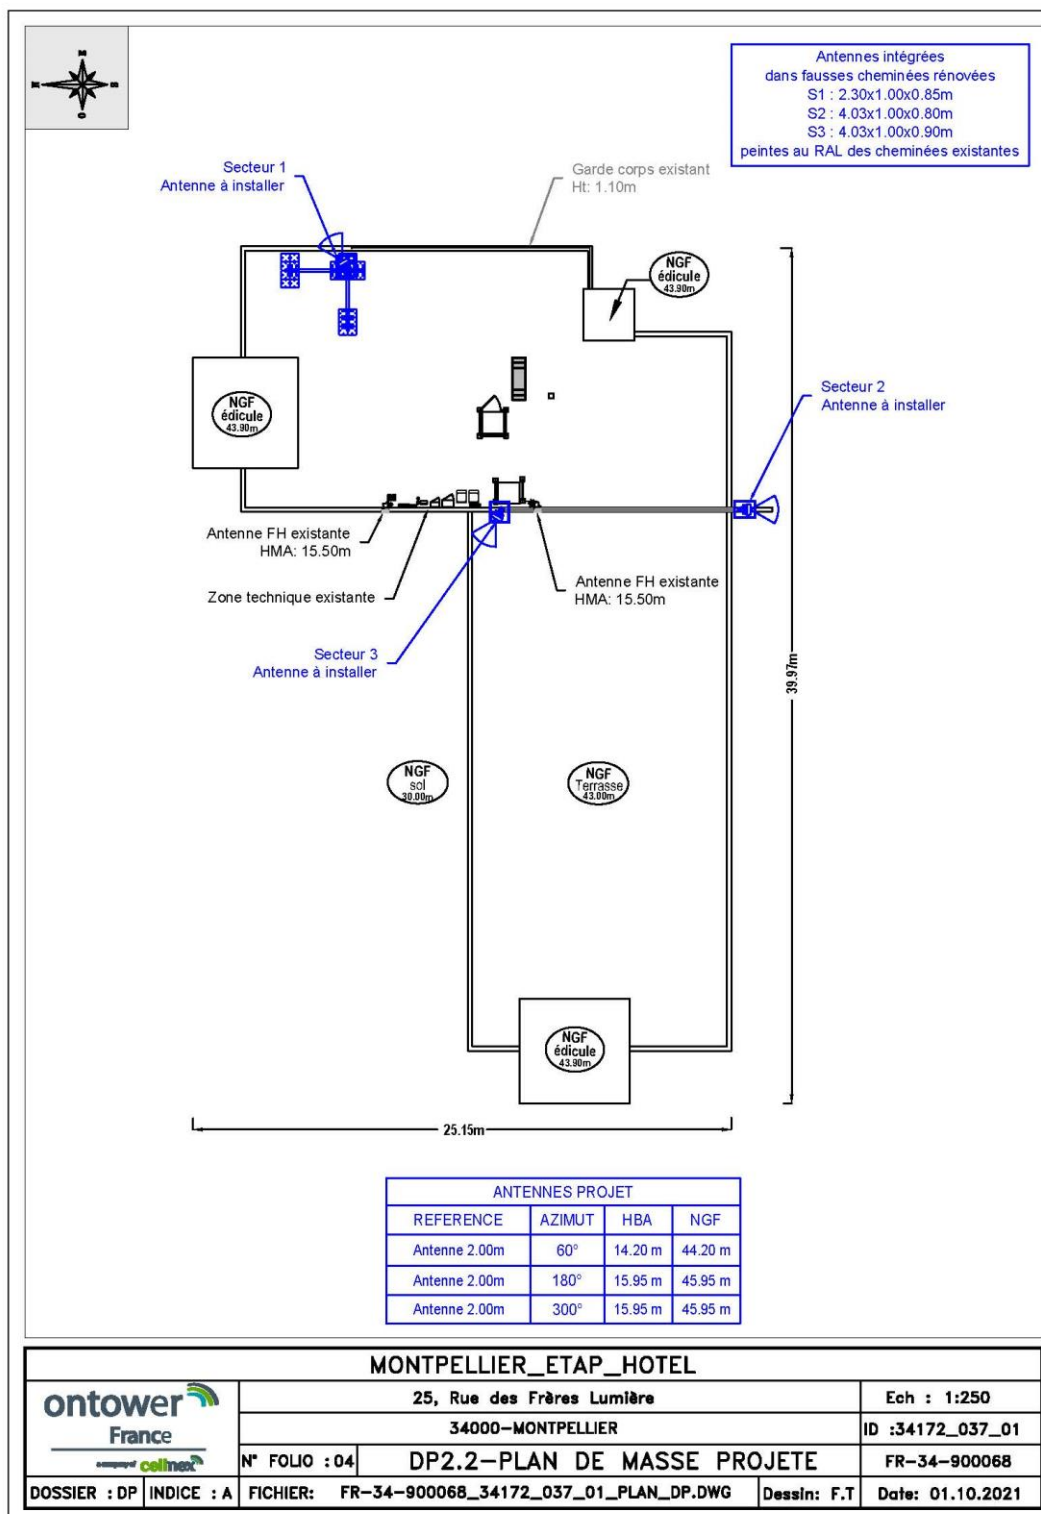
Antennes intégrées
dans fausses cheminées rénovées
S1 : 2.30x1.00x0.85m
S2 : 4.03x1.00x0.80m
S3 : 4.03x1.00x0.90m
peintes au RAL des cheminées existantes

Secteur 1
Antenne à installer

Garde corps existant
Ht: 1.10m

NGF
édicule
43.90m

NGF
édicule
43.90m

Secteur 2
Antenne à installer

Antenne FH existante
HMA: 15.50m

Zone technique existante

Antenne FH existante
HMA: 15.50m

Secteur 3
Antenne à installer

39.97m

NGF
sol
30.00m

NGF
Terrasse
43.00m

NGF
édicule
43.90m

25.15m

| ANTENNES PROJET | | | |
|---|---|---|---|
| REFERENCE | AZIMUT | HBA | NGF |
| Antenne 2.00m | 60° | 14.20 m | 44.20 m |
| Antenne 2.00m | 180° | 15.95 m | 45.95 m |
| Antenne 2.00m | 300° | 15.95 m | 45.95 m |

MONTPELLIER_ETAP_HOTEL
ontower France
company of cellnex
25, Rue des Frères Lumière
Ech : 1:250
34000-MONTPELLIER
ID :34172_037_01
N° FOLIO : 04
DP2.2-PLAN DE MASSE PROJETE
FR-34-900068
DOSSIER : DP
INDICE : A
FICHIER: FR-34-900068_34172_037_01_PLAN_DP.DWG
Dessin: F.T
Date: 01.10.2021